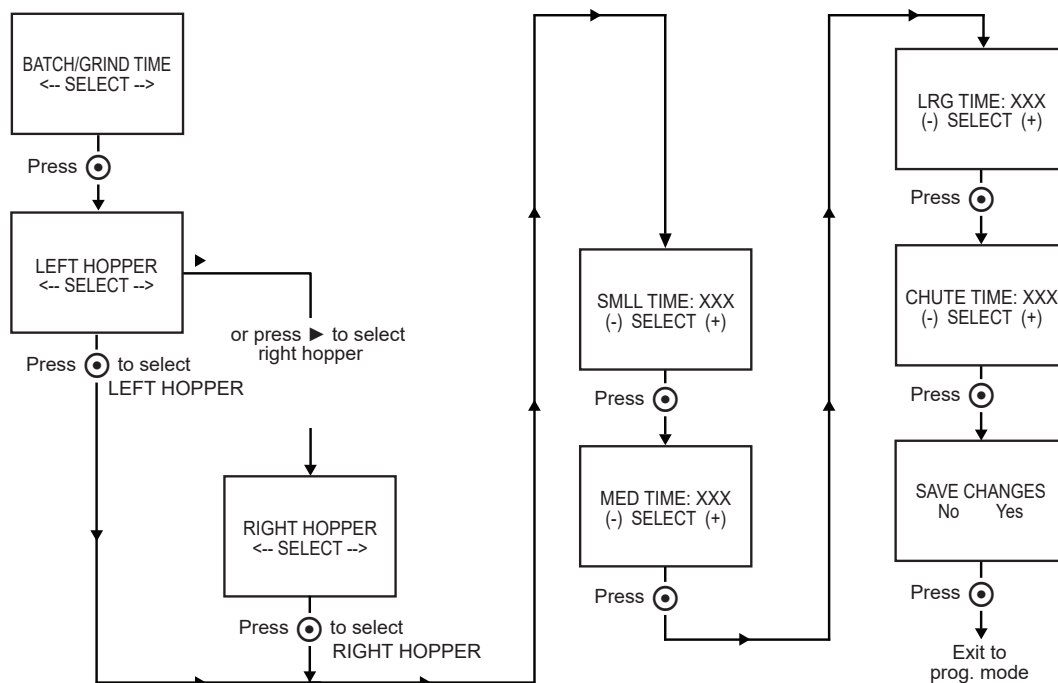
BATCH/GRIND TIME
<-- SELECT -->

Press ⦿

LEFT HOPPER
<-- SELECT -->

or press ► to select right hopper

Press ⦿ to select LEFT HOPPER

RIGHT HOPPER
<-- SELECT -->

Press ⦿ to select RIGHT HOPPER

SMLL TIME: XXX
(-) SELECT (+)

Press ⦿

MED TIME: XXX
(-) SELECT (+)

Press ⦿

LRG TIME: XXX
(-) SELECT (+)

Press ⦿

CHUTE TIME: XXX
(-) SELECT (+)

Press ⦿

SAVE CHANGES
No Yes

Press ⦿

Exit to prog. mode